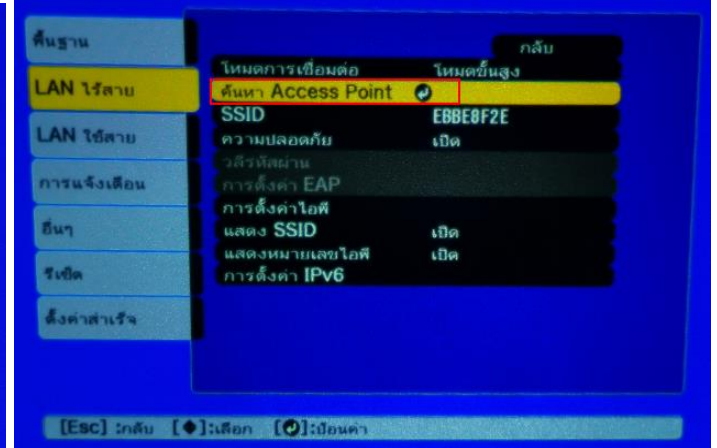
พื้นฐาน
LAN ไร้สาย
LAN ใช้สาย
การแจ้งเตือน
อื่นๆ
รีเซ็ต
ตั้งค่าสำเร็จ

กลับ
โหมดการเชื่อมต่อ โหมดขั้นสูง
ค้นหา Access Point
SSID EBBE8F2E
ความปลอดภัย เปิด
วลีรหัสผ่าน
การตั้งค่า EAP
การตั้งค่าไอพี
แสดง SSID เปิด
แสดงหมายเลขไอพี เปิด
การตั้งค่า IPv6

[Esc]:กลับ [◆]:เลือก [⏎]:ป้อนค่า